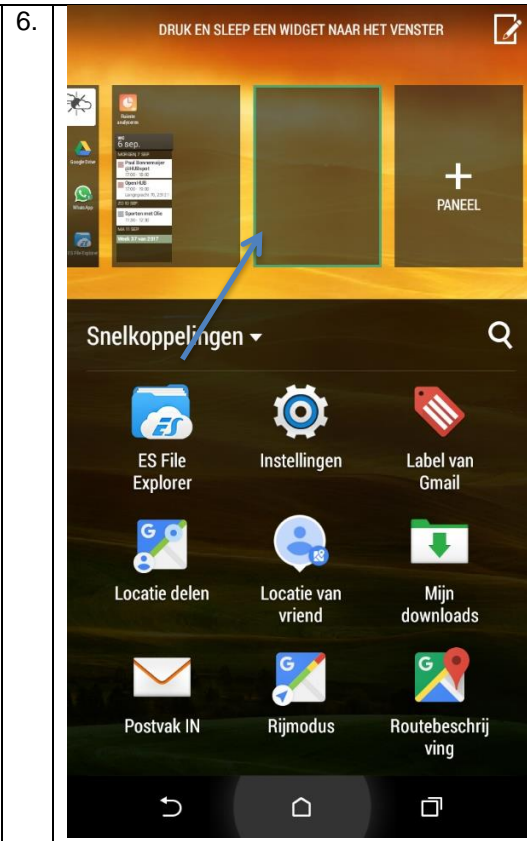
6.

DRUK EN SLEEP EEN WIDGET NAAR HET VENSTER

Google Drive
WhatsApp
ES File Explorer

6 sep.
Week 37 van 2017

PANEEL

Snelkoppelingen

ES File Explorer
Instellingen
Label van Gmail
Locatie delen
Locatie van vriend
Mijn downloads
Postvak IN
Rijmodus
Routebeschrijving